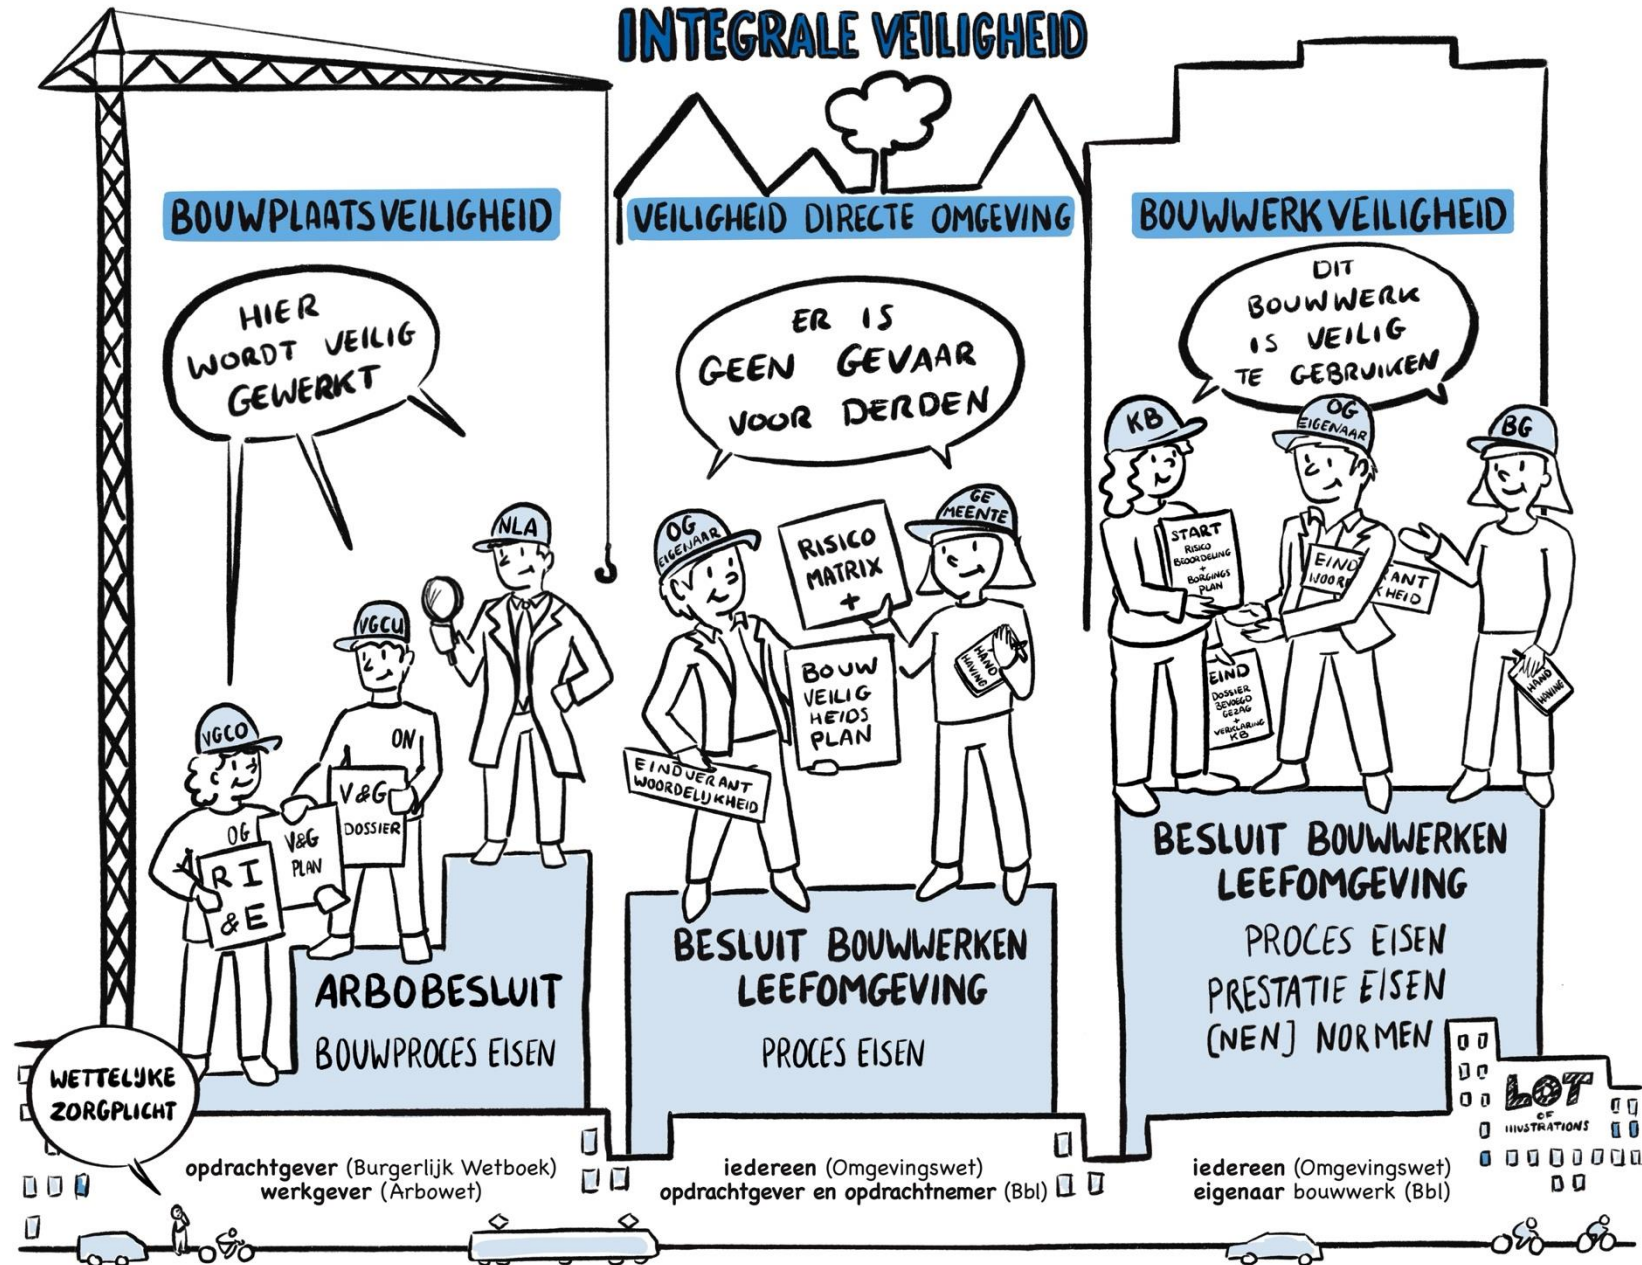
INTEGRALE VEILIGHEID

BOUWPLAATSVEILIGHEID

HIER WORDT VEILIG GEWERKT

NLA

VGCU

ON

V&G DOSSIER

VGCO

OG

V&G PLAN

RI &E

ARBOBESLUIT

BOUWPROCES EISEN

WETTELIJKE ZORGPLICHT

opdrachtgever (Burgerlijk Wetboek)
werkgever (Arbowet)

VEILIGHEID DIRECTE OMGEVING

ER IS GEEN GEVAAR VOOR DERDEN

OG EIGENAAR

GE MEENTE

RISICO MATRIX +

BOUW VEILIG HEIDS PLAN

EINDVERANTWOORDELIJKHEID

HAND HAVING

BESLUIT BOUWWERKEN LEEFOMGEVING

PROCES EISEN

iedereen (Omgevingswet)
opdrachtgever en opdrachtnemer (Bbl)

BOUWWERKVEILIGHEID

DIT BOUWWERK IS VEILIG TE GEBRUIKEN

KB

OG EIGENAAR

BG

START RISICO BEOORDELING + BORGINGS PLAN

EIND WOORD ANT HEID

EIND DOSSIER BEVOEGD GEZAG + VERKLARING KB

HAND HAVING

BESLUIT BOUWWERKEN LEEFOMGEVING

PROCES EISEN
PRESTATIE EISEN
(NEN) NORMEN

LOT OF ILLUSTRATIONS

iedereen (Omgevingswet)
eigenaar bouwwerk (Bbl)